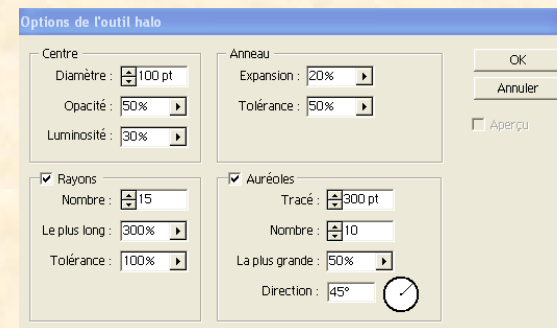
Options de l'outil halo

Centre
Diamètre : 100 pt
Opacité : 50%
Luminosité : 30%

Anneau
Expansion : 20%
Tolérance : 50%

OK
Annuler
Aperçu

Rayons
Nombre : 15
Le plus long : 300%
Tolérance : 100%

Auréoles
Tracé : 300 pt
Nombre : 10
La plus grande : 50%
Direction : 45°